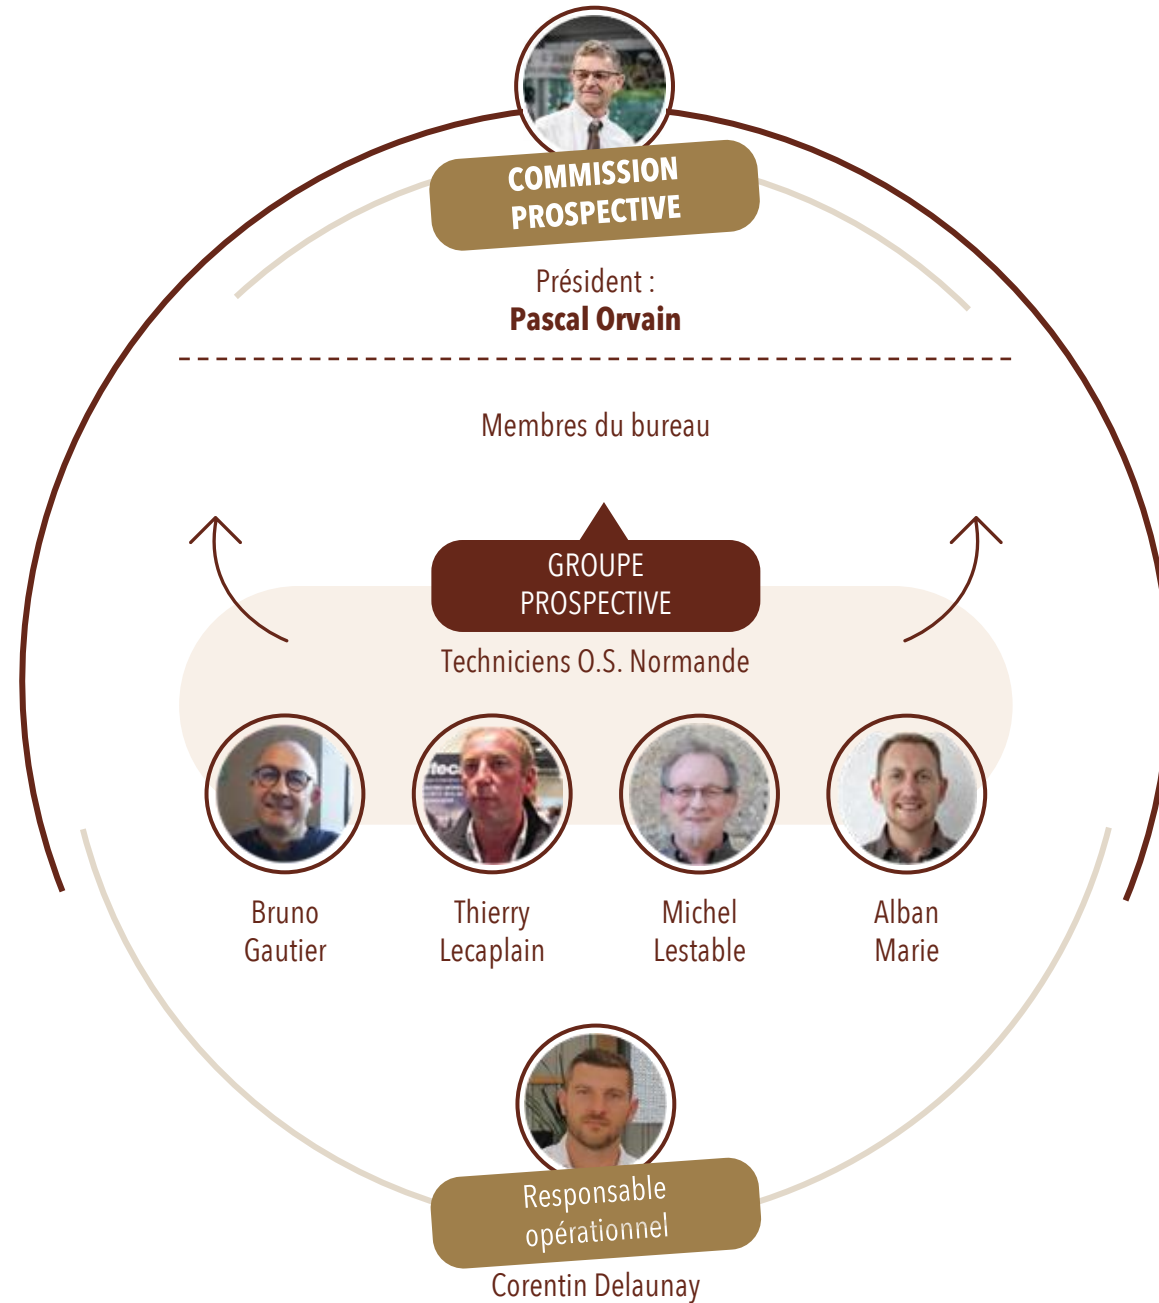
COMMISSION PROSPECTIVE

Président :
Pascal Orvain

Membres du bureau

GROUPE PROSPECTIVE

Techniciens O.S. Normande

Bruno Gautier

Thierry Lecaplain

Michel Lestable

Alban Marie

Responsable opérationnel

Corentin Delaunay